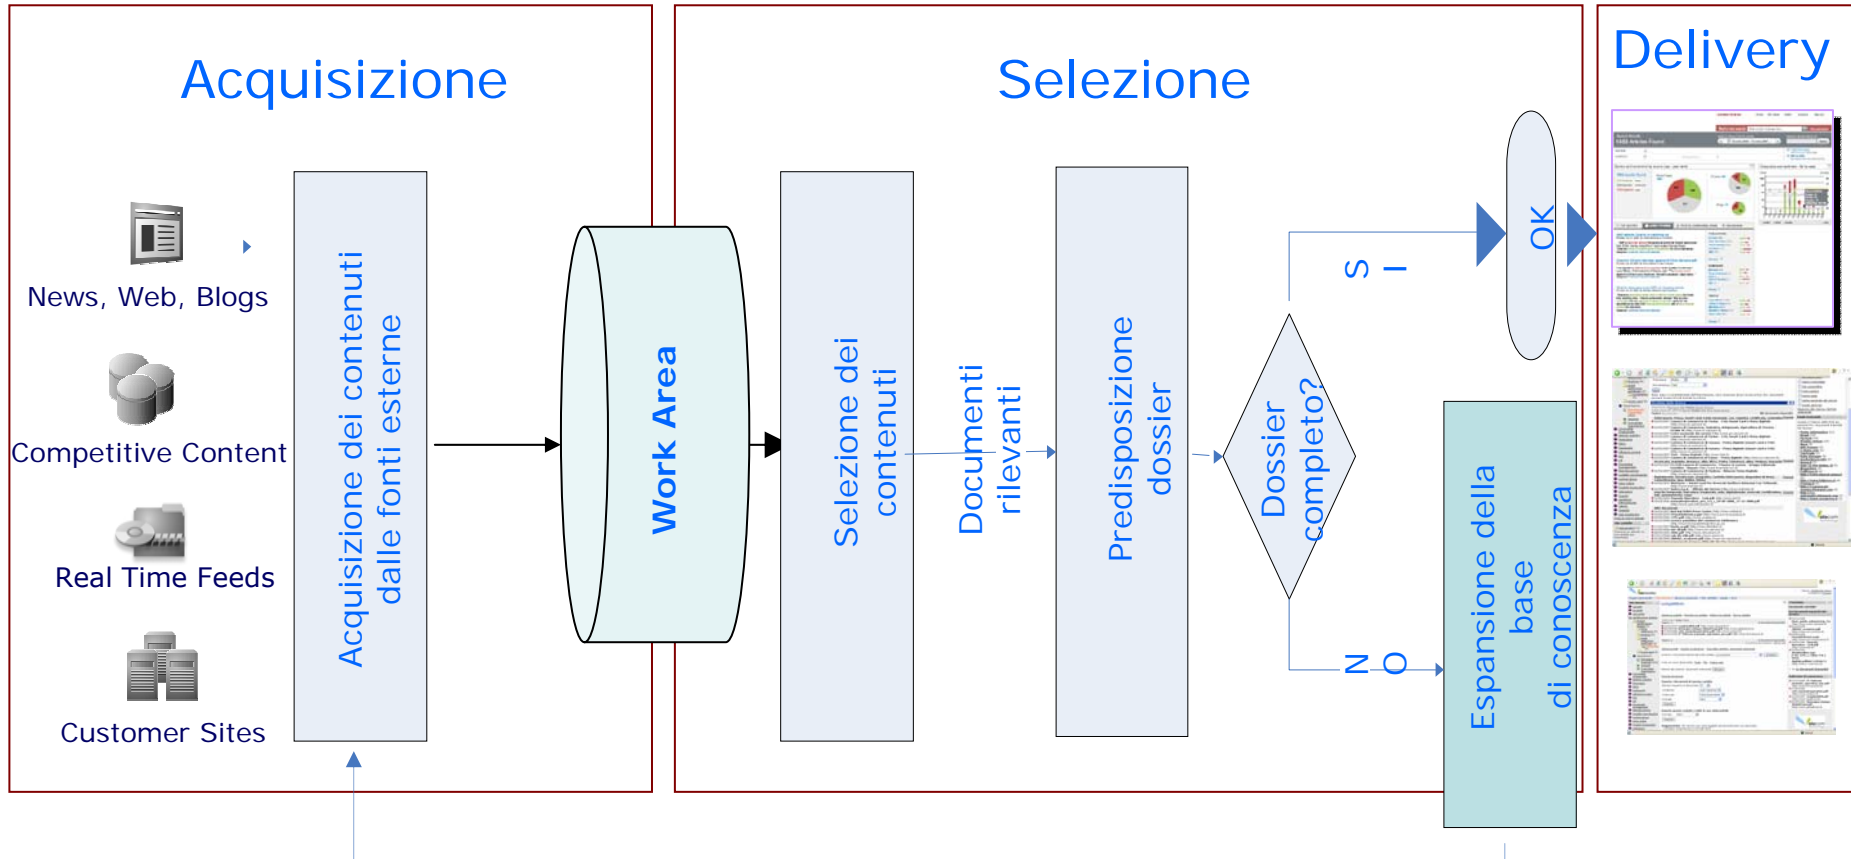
Acquisizione

Selezione

Delivery

News, Web, Blogs

Competitive Content

Real Time Feeds

Customer Sites

Acquisizione dei contenuti dalle fonti esterne

Work Area

Selezione dei contenuti

Documenti rilevanti

Predisposizione dossier

Dossier completo?

S I

OK

N O

Espansione della base di conoscenza